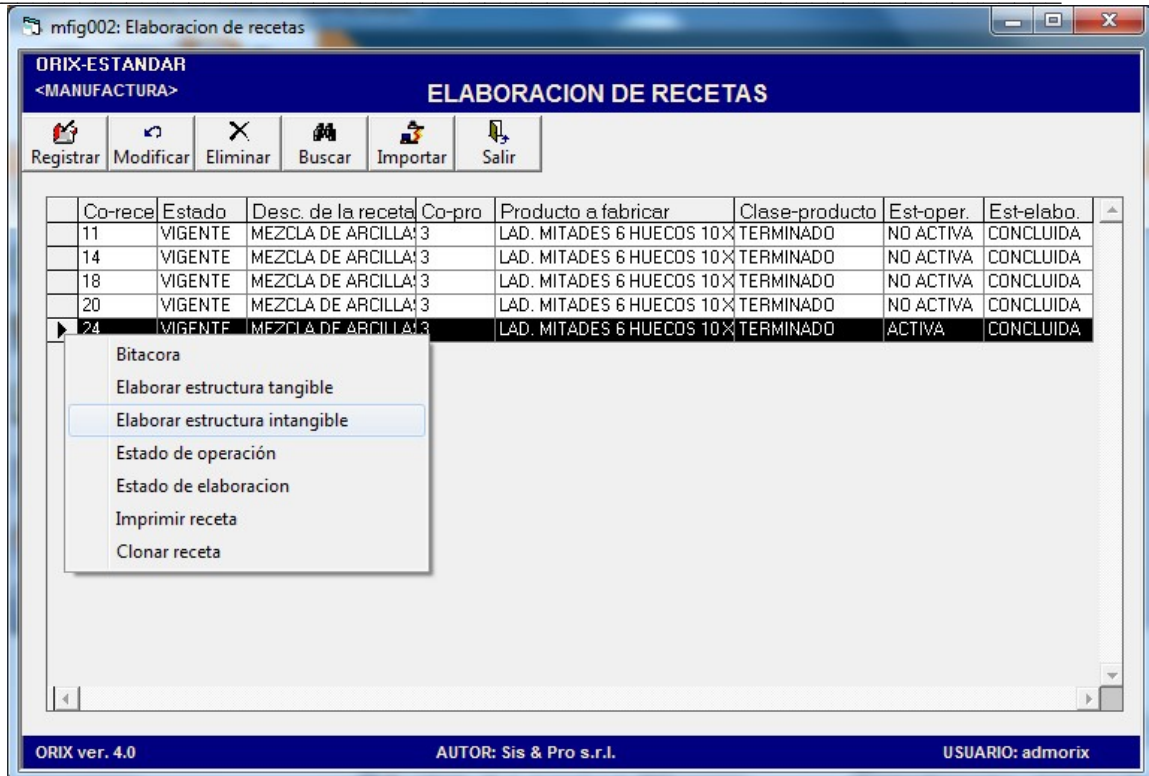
mfig002: Elaboracion de recetas

ORIX-ESTANDAR
<MANUFACTURA>

ELABORACION DE RECETAS

Registrar | Modificar | Eliminar | Buscar | Importar | Salir

| Co-rece | Estado | Desc. de la receta | Co-pro | Producto a fabricar | Clase-producto | Est-oper. | Est-elabo. |
|---|---|---|---|---|---|---|---|
| 11 | VIGENTE | MEZCLA DE ARCILLA | 3 | LAD. MITADES 6 HUECOS 10X | TERMINADO | NO ACTIVA | CONCLUIDA |
| 14 | VIGENTE | MEZCLA DE ARCILLA | 3 | LAD. MITADES 6 HUECOS 10X | TERMINADO | NO ACTIVA | CONCLUIDA |
| 18 | VIGENTE | MEZCLA DE ARCILLA | 3 | LAD. MITADES 6 HUECOS 10X | TERMINADO | NO ACTIVA | CONCLUIDA |
| 20 | VIGENTE | MEZCLA DE ARCILLA | 3 | LAD. MITADES 6 HUECOS 10X | TERMINADO | NO ACTIVA | CONCLUIDA |
| 24 | VIGENTE | MEZCLA DE ARCILLA | 3 | LAD. MITADES 6 HUECOS 10X | TERMINADO | ACTIVA | CONCLUIDA |

Bitacora
Elaborar estructura tangible
Elaborar estructura intangible
Estado de operación
Estado de elaboracion
Imprimir receta
Clonar receta

ORIX ver. 4.0
AUTOR: Sis & Pro s.r.l.
USUARIO: admorix